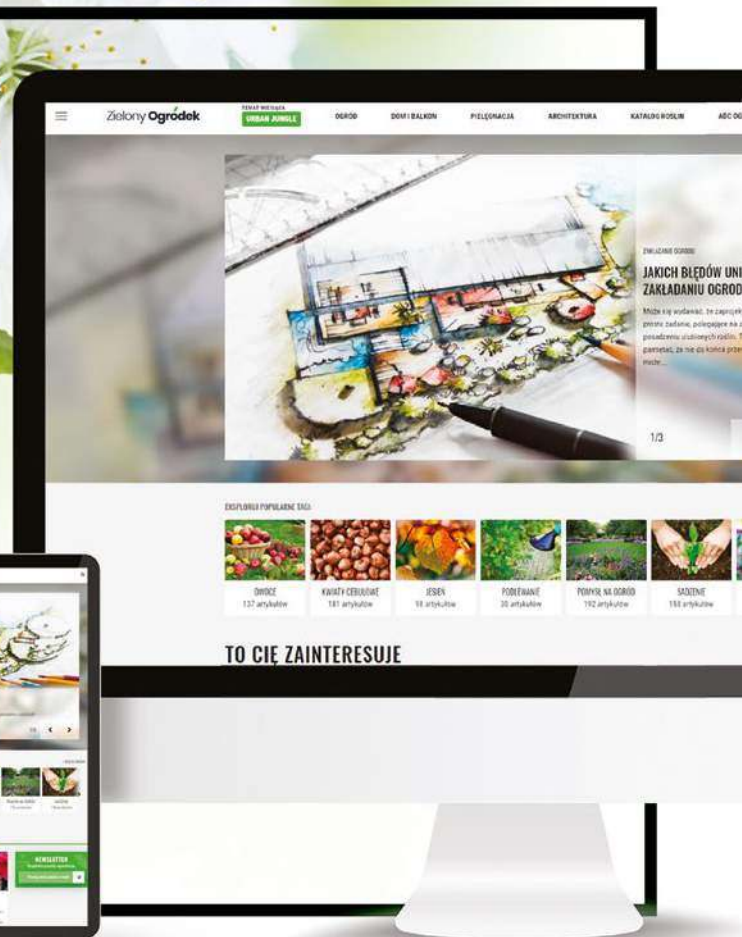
Zielony Ogródek

TEMAT MIESIĄCA
URBAN JUNGLE

OGRÓD
DOM I BALKON
PIELĘGNACJA
ARCHITEKTURA
KATALOG ROŚLIN
ABC OG

ZAKŁADANIE OGRODU
JAKICH BŁĘDÓW UNI
ZAKŁADANIU OGROD

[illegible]

1/3

EKSPLORUJ POPULARNE TAGI

| OWOCE | KWIATY CEBULOWE | JESIEŃ | PODLEWANIE | POMYSŁ NA OGRÓD | SADZENIE |
|---|---|---|---|---|---|
| 137 artykułów | 181 artykułów | 91 artykułów | 30 artykułów | 192 artykułów | 158 artykułów |

TO CIĘ ZAINTERESUJE

NEWSLETTER